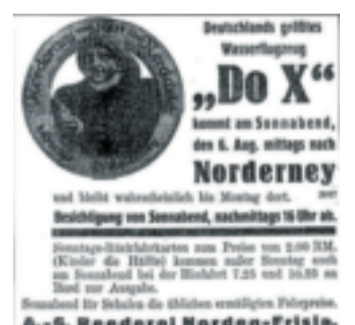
Deutschlands größtes Wasserflugzeug

„Do X"

kommt am Sonnabend, den 6. Aug. mittags nach

Norderney

und bleibt wahrscheinlich bis Montag dort.

Besichtigung von Sonnabend, nachmittags 16 Uhr ab.

Sonntags-Rückfahrkarten zum Preise von 2.00 RM. (Kinder die Hälfte) kommen außer Sonntag auch am Sonnabend bei der Hinfahrt 7.25 und 16.05 an Bord zur Ausgabe.

Sonnabend für Schulen die üblichen ermäßigten Fahrpreise.

A.-G. Reederei Norden-Frisia